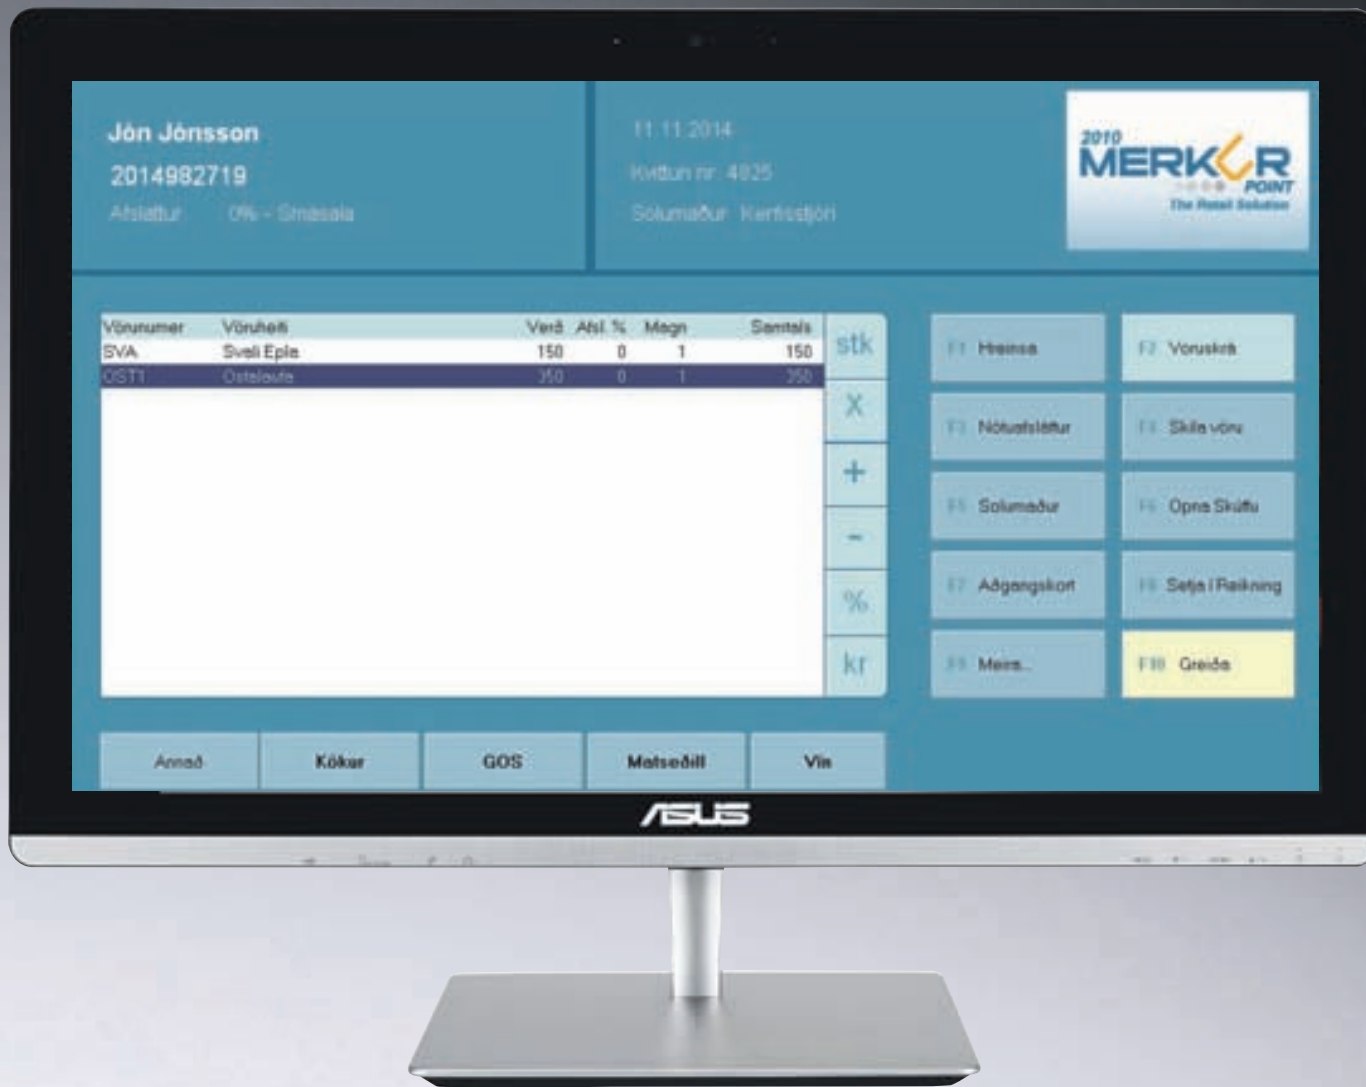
Jón Jónsson
2014982719
Afsláttur 0% - Smásala

11.11.2014
Kvittun nr. 4825
Sölumaður Kerfisstjóri

2010
MERKUR
POINT
The Retail Solution

| Vörunúmer | Vöruheiti | Verð | Afsl. % | Magn | Samtals |
|---|---|---|---|---|---|
| SVA | Sveli Eple | 150 | 0 | 1 | 150 |
| OST1 | Ostalaufe | 350 | 0 | 1 | 350 |

stk
X
+
-
%
kr

F1 Hreinsa
F2 Voruskrá
F3 Nótuafsláttur
F4 Skila vöru
F5 Sölumaður
F6 Opna Skúffu
F7 Aðgangskort
F8 Setja í Reikning
F9 Meira...
F10 Greiða

Annað
Kökur
GOS
Matseðill
Vín

ASUS